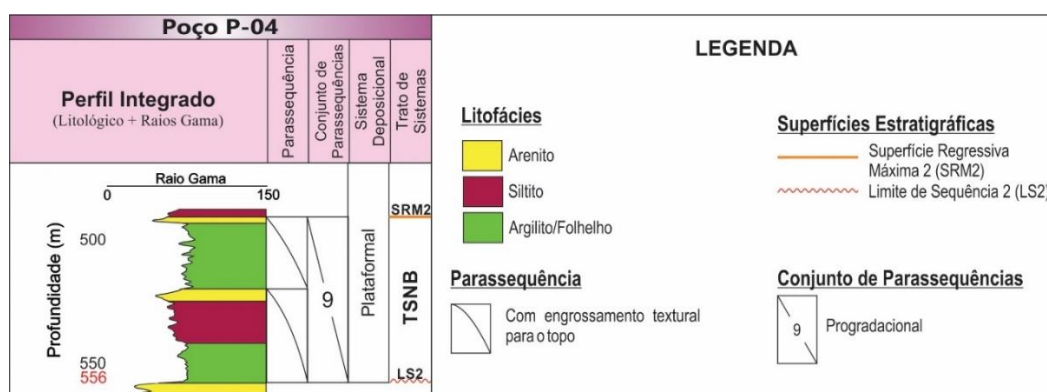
Poço P-04

| Perfil Integrado (Litológico + Raios Gama) | Parassequência | Conjunto de Parassequências | Sistema Deposicional | Trato de Sistemas |
|---|---|---|---|---|
| Raio Gama 0 150 | | 9 | Plataformal | SRM2 TSNB LS2 |

Profundidade (m)
500
550
556

LEGENDA

Litofácies
Arenito
Siltito
Argilito/Folhelho

Superfícies Estratigráficas
Superfície Regressiva Máxima 2 (SRM2)
Limite de Sequência 2 (LS2)

Parassequência
Com engrossamento textural para o topo

Conjunto de Parassequências
9 Progradacional